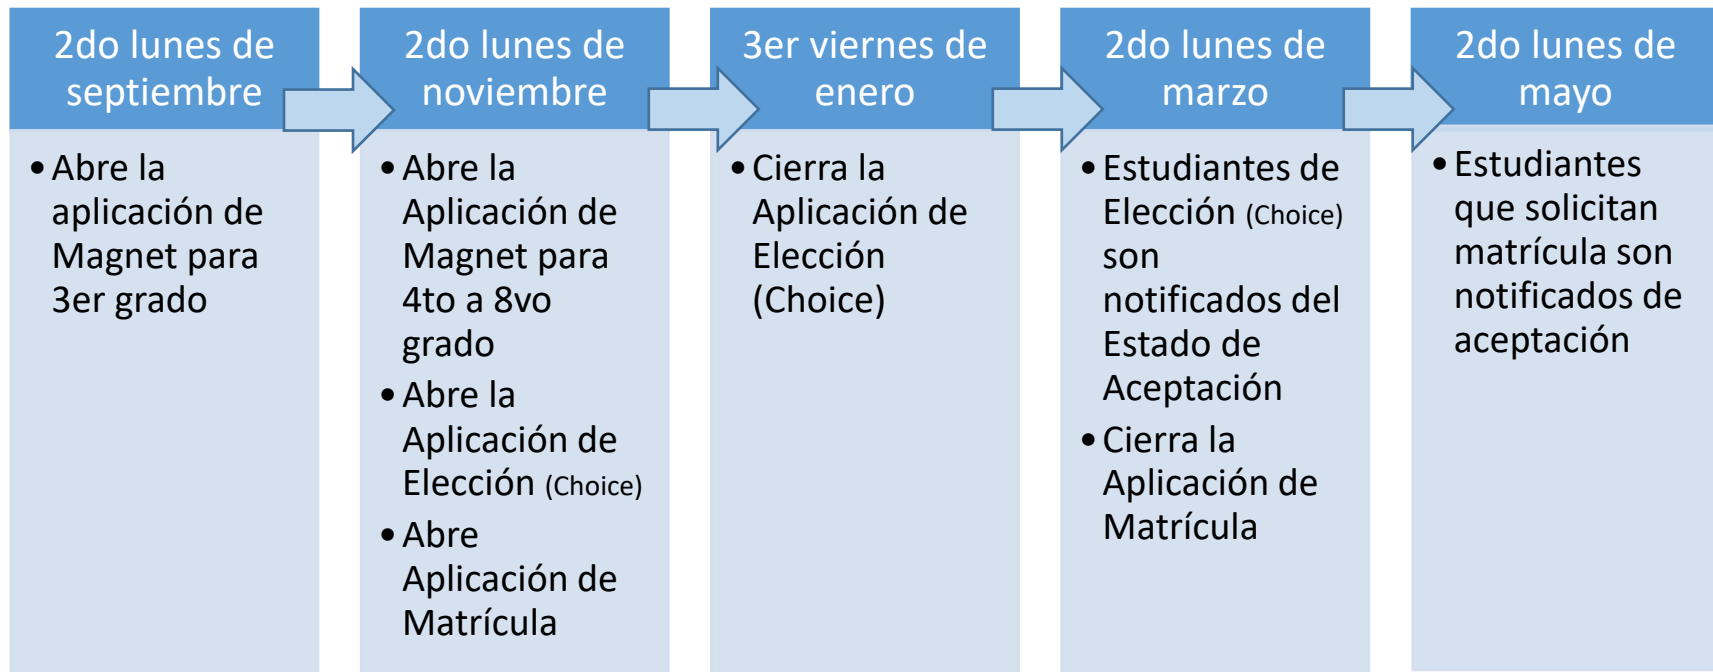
2do lunes de septiembre

- Abre la aplicación de Magnet para 3er grado

2do lunes de noviembre

- Abre la Aplicación de Magnet para 4to a 8vo grado
- Abre la Aplicación de Elección (Choice)
- Abre Aplicación de Matrícula

3er viernes de enero

- Cierra la Aplicación de Elección (Choice)

2do lunes de marzo

- Estudiantes de Elección (Choice) son notificados del Estado de Aceptación
- Cierra la Aplicación de Matrícula

2do lunes de mayo

- Estudiantes que solicitan matrícula son notificados de aceptación